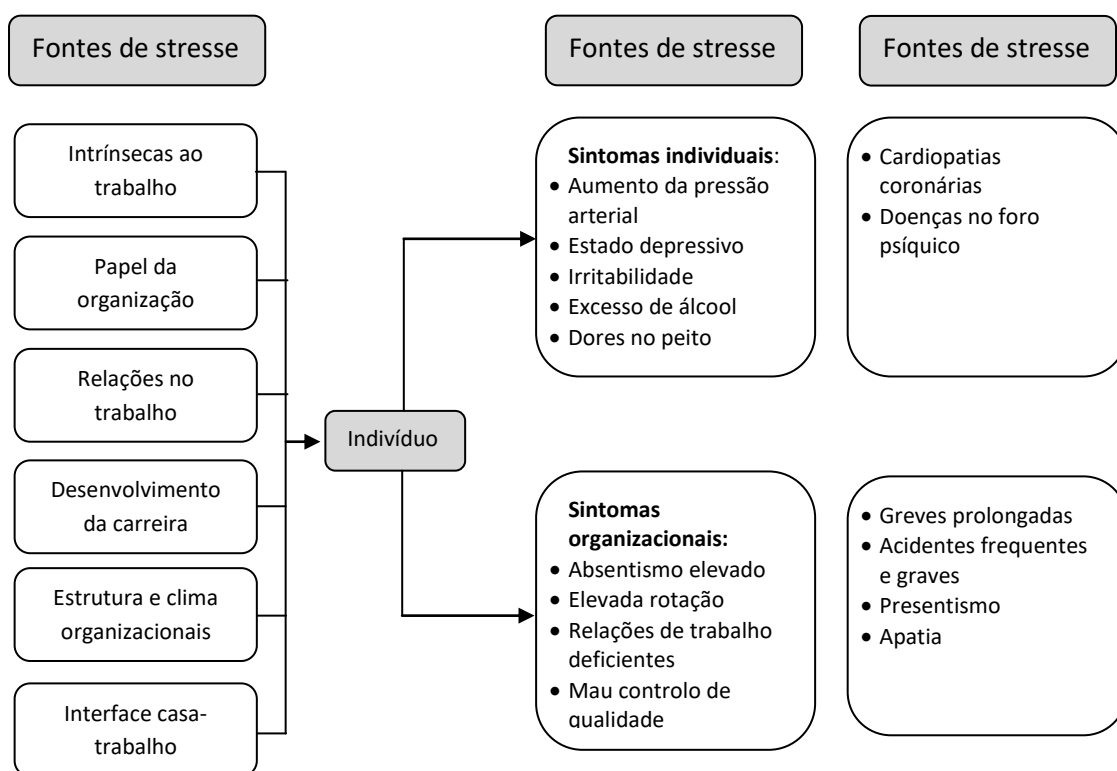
Fontes de stresse

Fontes de stresse

Fontes de stresse

Intrínsecas ao trabalho

Papel da organização

Relações no trabalho

Desenvolvimento da carreira

Estrutura e clima organizacionais

Interface casa-trabalho

Indivíduo

**Sintomas individuais**:
• Aumento da pressão arterial
• Estado depressivo
• Irritabilidade
• Excesso de álcool
• Dores no peito

• Cardiopatias coronárias
• Doenças no foro psíquico

**Sintomas organizacionais:**
• Absentismo elevado
• Elevada rotação
• Relações de trabalho deficientes
• Mau controlo de qualidade

• Greves prolongadas
• Acidentes frequentes e graves
• Presentismo
• Apatia